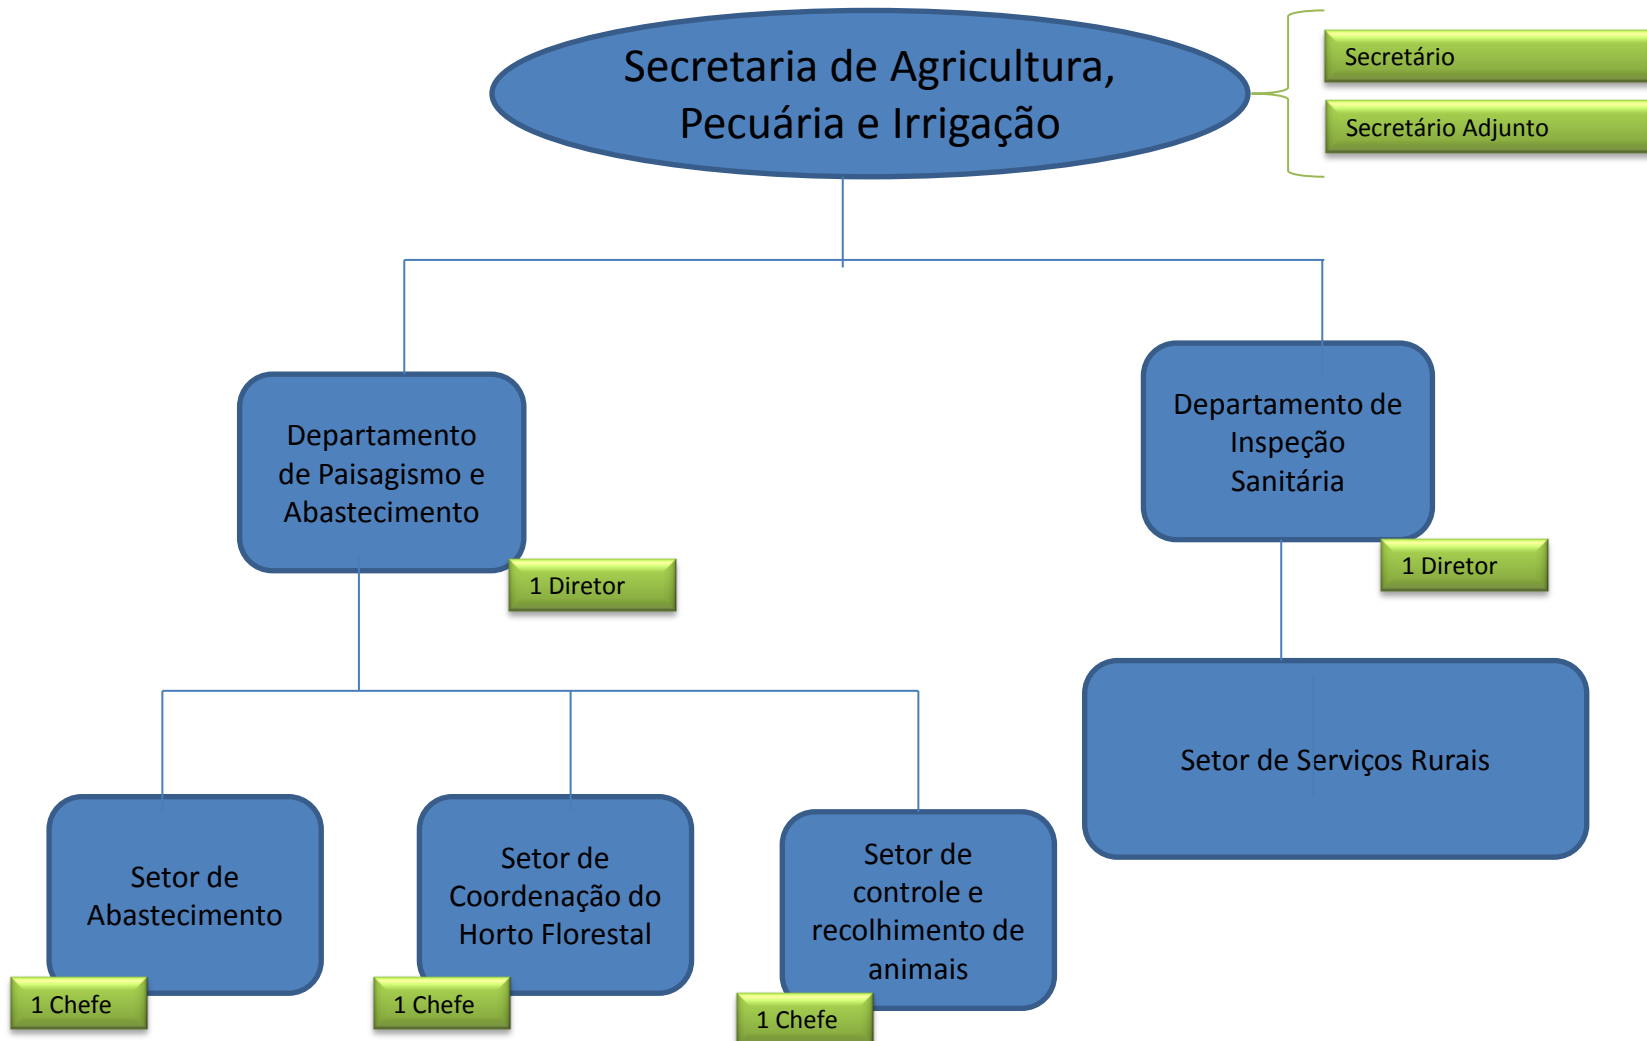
Secretaria de Agricultura, Pecuária e Irrigação

Secretário

Secretário Adjunto

Departamento de Paisagismo e Abastecimento

1 Diretor

Departamento de Inspeção Sanitária

1 Diretor

Setor de Serviços Rurais

Setor de Abastecimento

1 Chefe

Setor de Coordenação do Horto Florestal

1 Chefe

Setor de controle e recolhimento de animais

1 Chefe